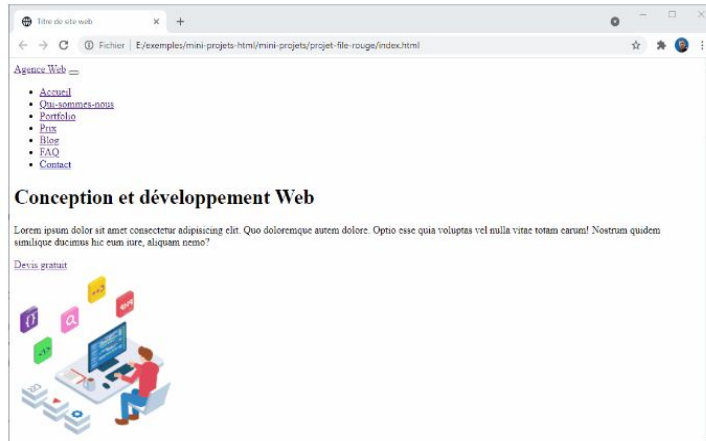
Titre de site web ×
+

Fichier | E:/exemples/mini-projets-html/mini-projets/projet-file-rouge/index.html

Agence Web

- Accueil
- Qui-sommes-nous
- Portfolio
- Prix
- Blog
- FAQ
- Contact

# Conception et développement Web

Lorem ipsum dolor sit amet consectetur adipisicing elit. Quo doloremque autem dolore. Optio esse quia voluptas vel nulla vitae totam earum! Nostrum quidem similique ducimus hic eum iure, aliquam nemo?

Devis gratuit